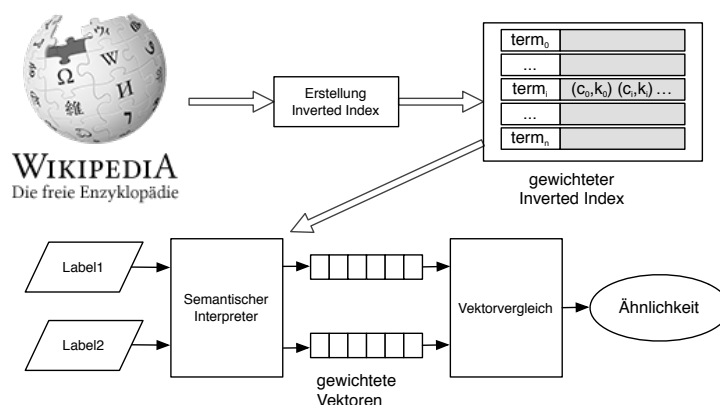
Ω W И 維

WIKIPEDIA
Die freie Enzyklopädie

Erstellung Inverted Index

| $term_0$ | |
|---|---|
| ... | |
| $term_i$ | $(c_0,k_0)$ $(c_i,k_i)$ ... |
| ... | |
| $term_n$ | |

gewichteter Inverted Index

Label1

Label2

Semantischer Interpreter

Vektorvergleich

Ähnlichkeit

gewichtete Vektoren